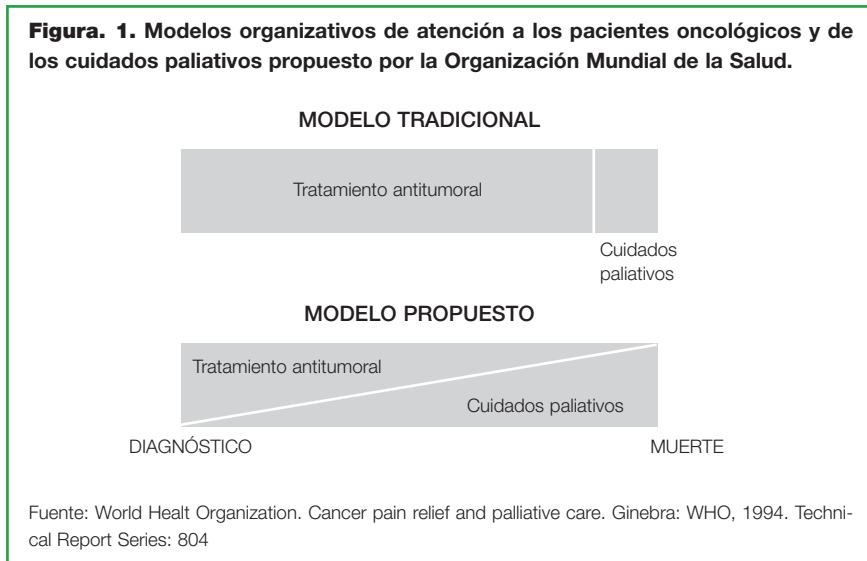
**Figura. 1.** Modelos organizativos de atención a los pacientes oncológicos y de los cuidados paliativos propuesto por la Organización Mundial de la Salud.

MODELO TRADICIONAL

Tratamiento antitumoral

Cuidados paliativos

MODELO PROPUESTO

Tratamiento antitumoral

Cuidados paliativos

DIAGNÓSTICO

MUERTE

Fuente: World Healt Organization. Cancer pain relief and palliative care. Ginebra: WHO, 1994. Technical Report Series: 804